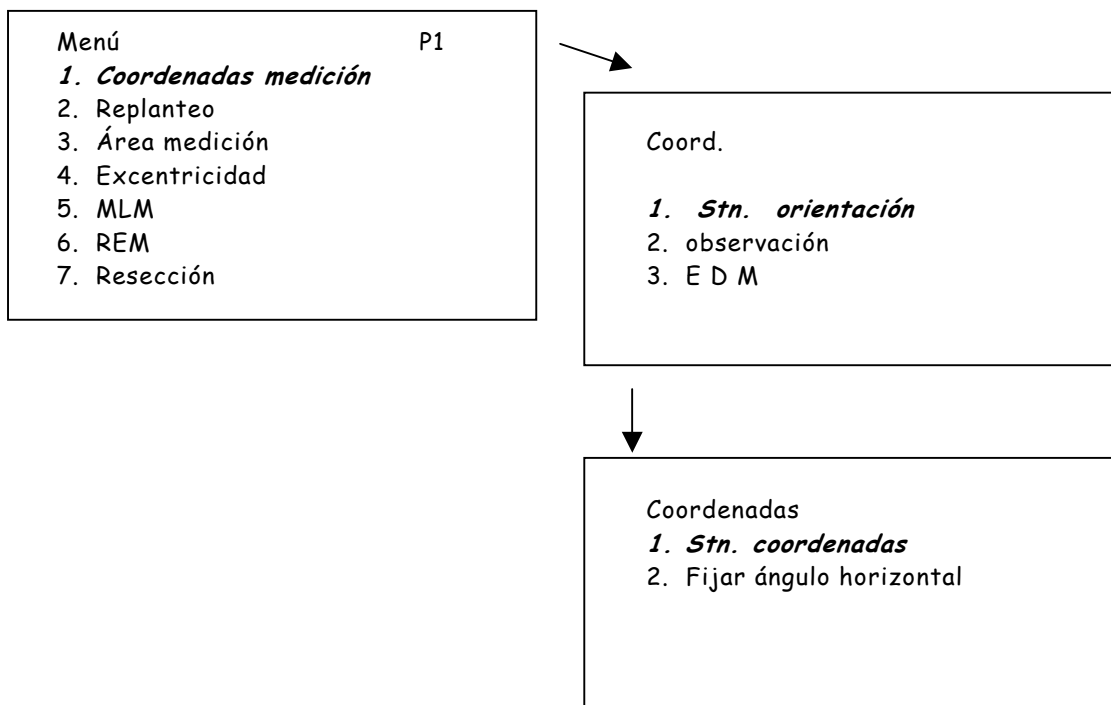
Menú P1
1. Coordenadas medición
2. Replanteo
3. Área medición
4. Excentricidad
5. MLM
6. REM
7. Resección

Coord.

1. Stn. orientación
2. observación
3. E D M

Coordenadas
1. Stn. coordenadas
2. Fijar ángulo horizontal